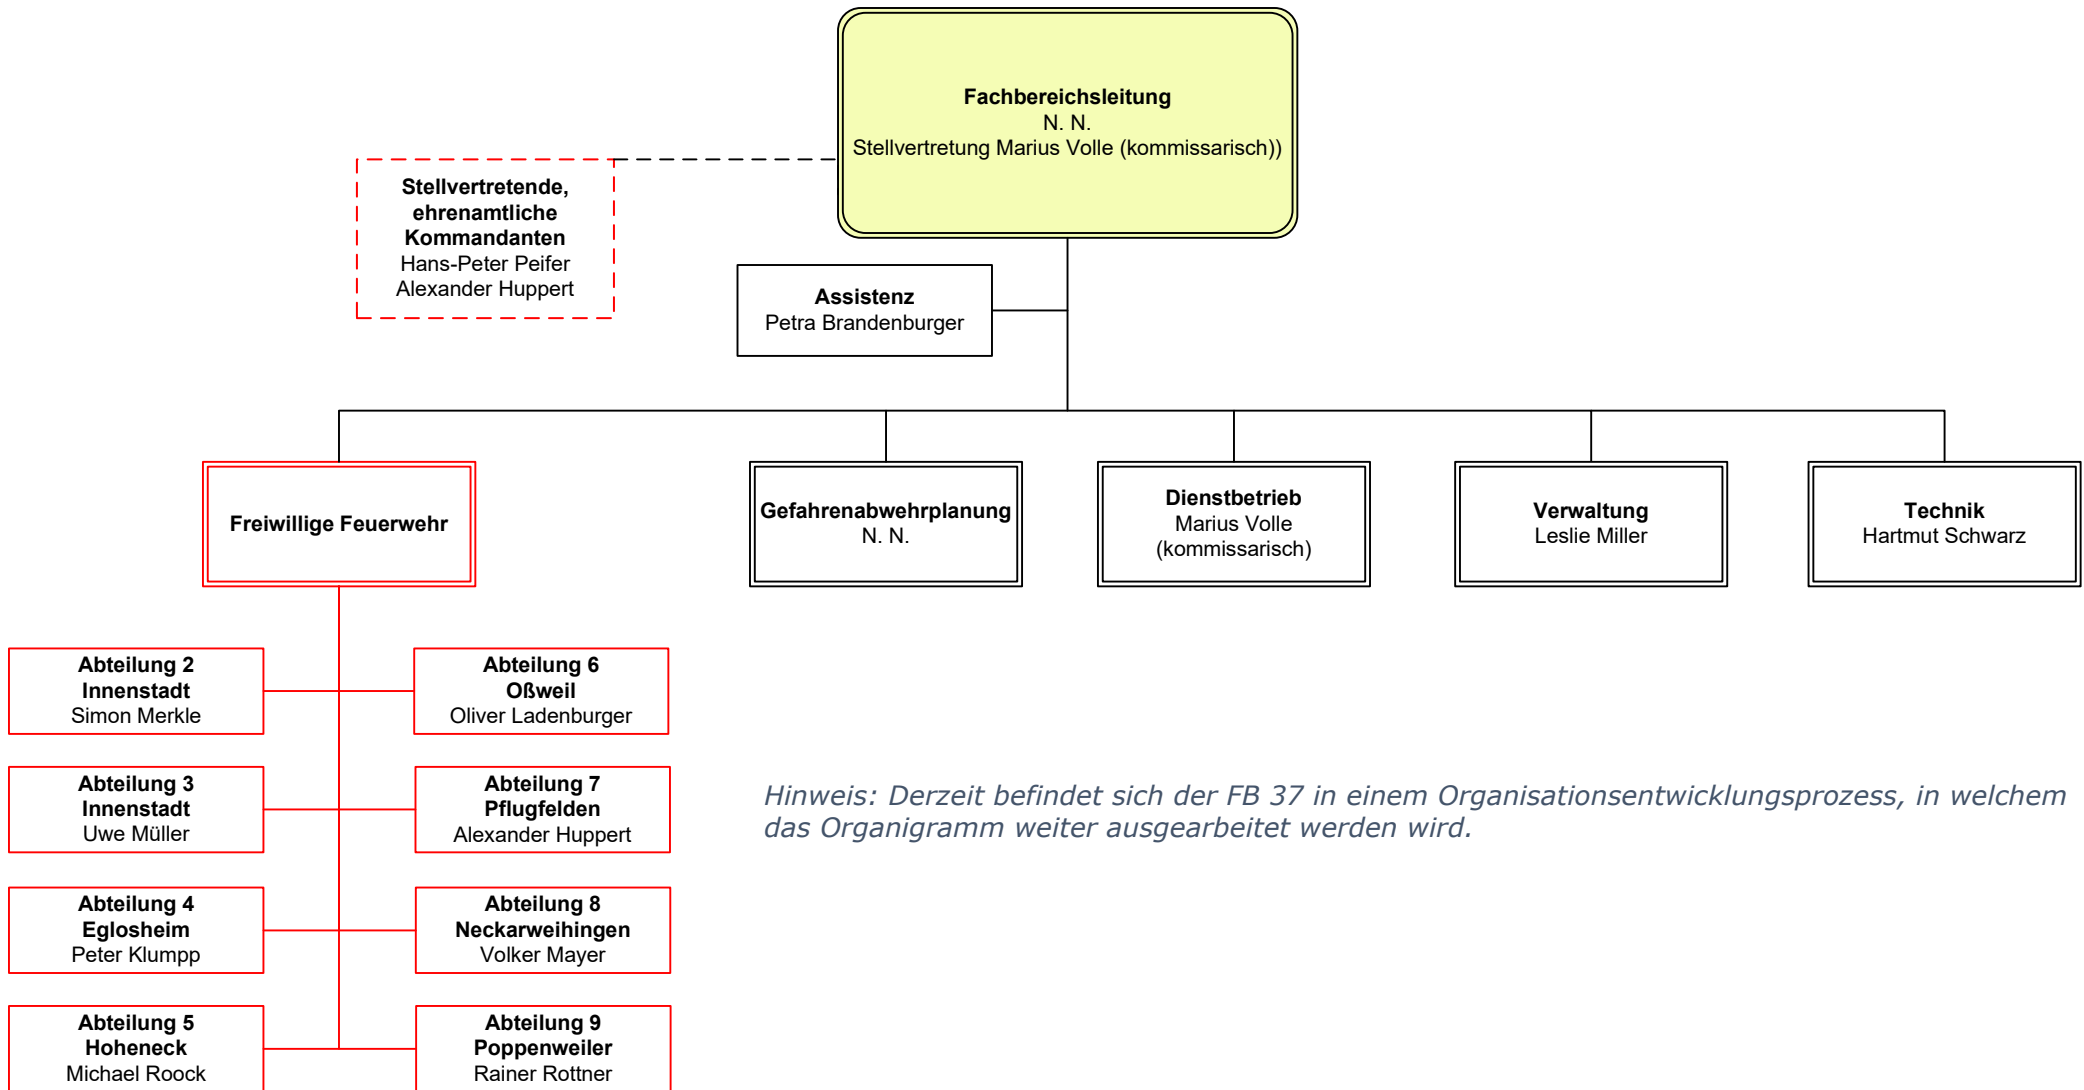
Fachbereichsleitung
N. N.
Stellvertretung Marius Volle (kommissarisch))

Stellvertretende, ehrenamtliche Kommandanten
Hans-Peter Peifer
Alexander Huppert

Assistenz
Petra Brandenburger

Freiwillige Feuerwehr

Gefahrenabwehrplanung
N. N.

Dienstbetrieb
Marius Volle
(kommissarisch)

Verwaltung
Leslie Miller

Technik
Hartmut Schwarz

Abteilung 2
Innenstadt
Simon Merkle

Abteilung 6
Oßweil
Oliver Ladenburger

Abteilung 3
Innenstadt
Uwe Müller

Abteilung 7
Pflugfelden
Alexander Huppert

Abteilung 4
Eglosheim
Peter Klumpp

Abteilung 8
Neckarweihingen
Volker Mayer

Abteilung 5
Hoheneck
Michael Roock

Abteilung 9
Poppenweiler
Rainer Rottner

Hinweis: Derzeit befindet sich der FB 37 in einem Organisationsentwicklungsprozess, in welchem das Organigramm weiter ausgearbeitet werden wird.